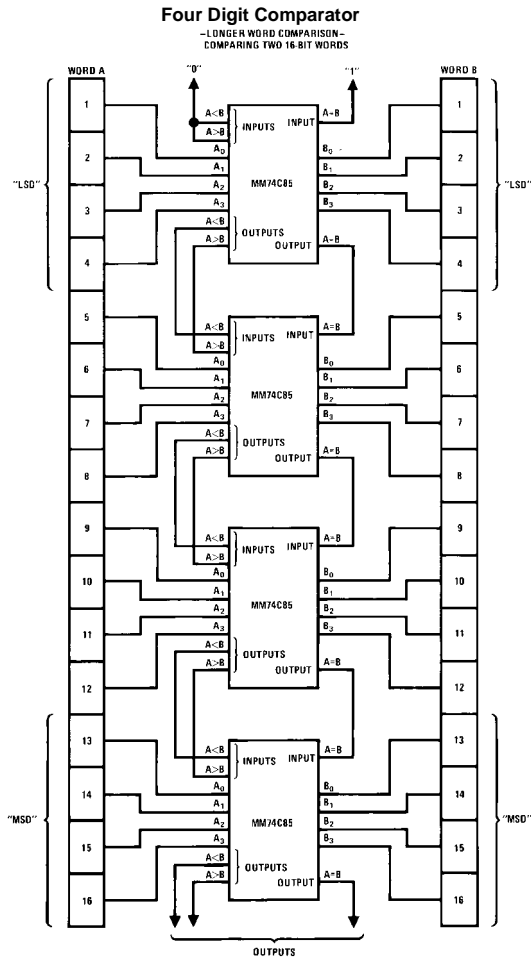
Four Digit Comparator
–LONGER WORD COMPARISON–
COMPARING TWO 16-BIT WORDS

WORD A
"0"
"1"
WORD B

"LSD"
"LSD"

1
2
3
4

A<B
A>B
INPUTS
INPUT
A=B
$A_0$
$B_0$
$A_1$
$B_1$
$A_2$
MM74C85
$B_2$
$A_3$
$B_3$
A<B
A>B
OUTPUTS
OUTPUT
A=B

1
2
3
4

5
6
7
8

A<B
A>B
INPUTS
INPUT
A=B
$A_0$
$B_0$
$A_1$
$B_1$
$A_2$
MM74C85
$B_2$
$A_3$
$B_3$
A<B
A>B
OUTPUTS
OUTPUT
A=B

5
6
7
8

9
10
11
12

A<B
A>B
INPUTS
INPUT
A=B
$A_0$
$B_0$
$A_1$
$B_1$
$A_2$
MM74C85
$B_2$
$A_3$
$B_3$
A<B
A>B
OUTPUTS
OUTPUT
A=B

9
10
11
12

"MSD"
"MSD"

13
14
15
16

A<B
A>B
INPUTS
INPUT
A=B
$A_0$
$B_0$
$A_1$
$B_1$
$A_2$
MM74C85
$B_2$
$A_3$
$B_3$
A<B
A>B
OUTPUTS
OUTPUT
A=B

13
14
15
16

OUTPUTS